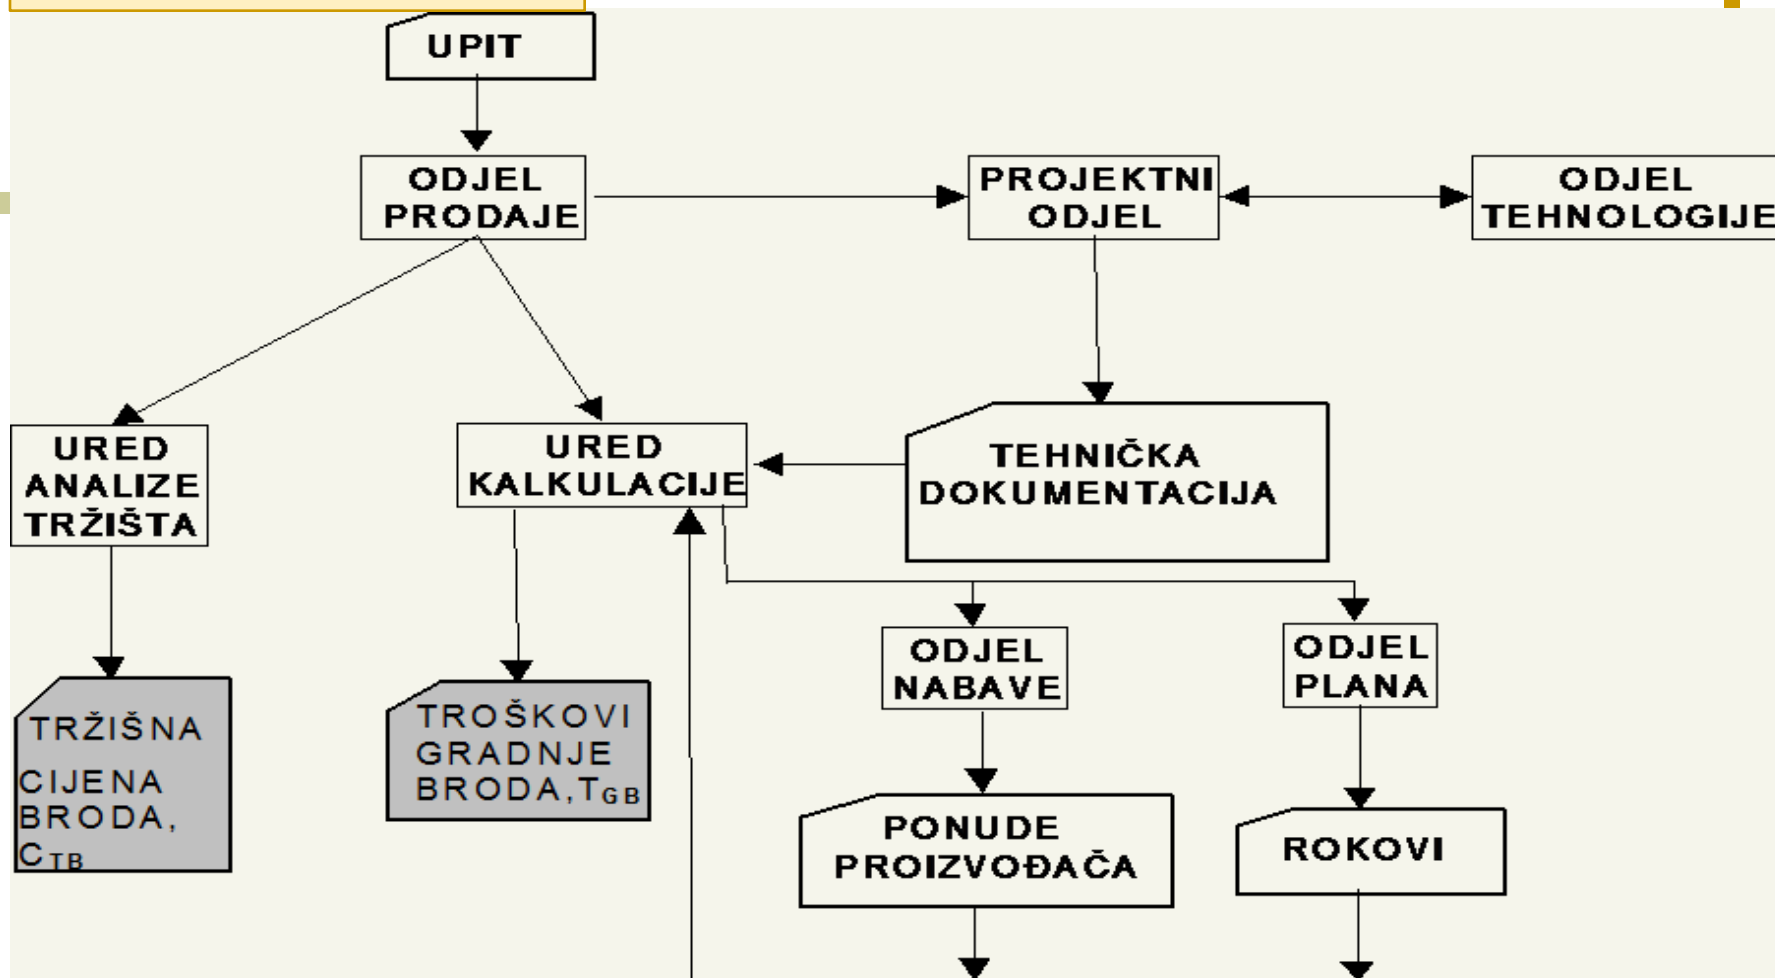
UPIT

ODJEL PRODAJE

PROJEKTNI ODJEL

ODJEL TEHNOLOGIJE

URED ANALIZE TRŽIŠTA

URED KALKULACIJE

TEHNIČKA DOKUMENTACIJA

ODJEL NABAVE

ODJEL PLANA

TRŽIŠNA CIJENA BRODA, $C_{TB}$

TROŠKOVI GRADNJE BRODA, $T_{GB}$

PONUDE PROIZVOĐAČA

ROKOVI